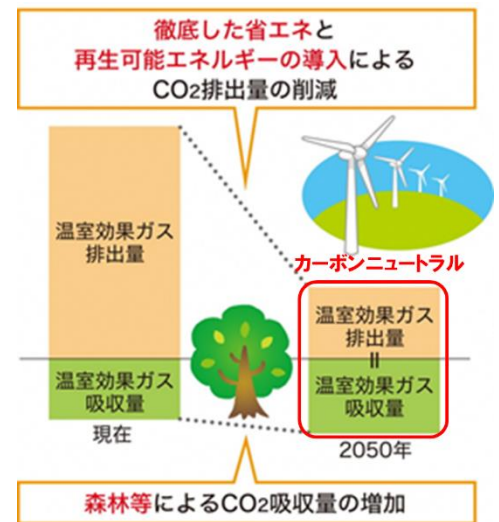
徹底した省エネと
再生可能エネルギーの導入による
$CO_2$排出量の削減

温室効果ガス
排出量

温室効果ガス
吸収量

現在

カーボンニュートラル

温室効果ガス
排出量
=
温室効果ガス
吸収量

2050年

森林等による$CO_2$吸収量の増加